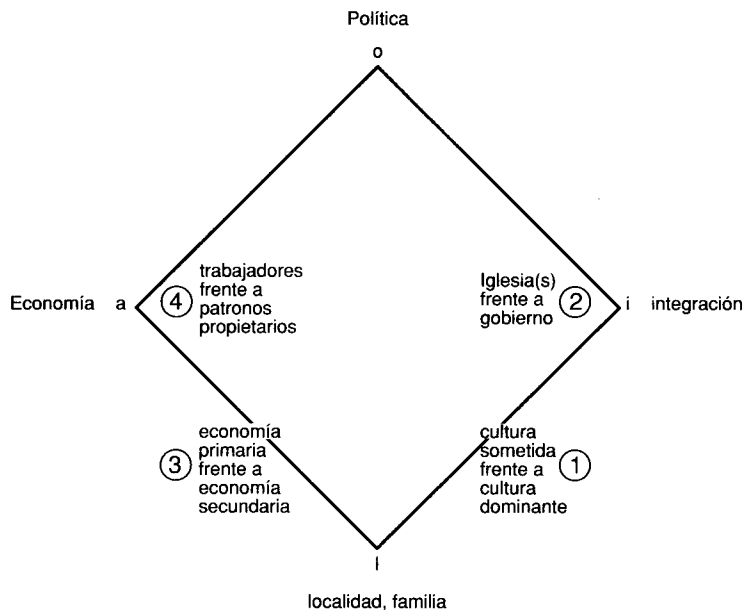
Política

o

Economía a

④ trabajadores frente a patronos propietarios

Iglesia(s) frente a gobierno ②

i integración

③ economía primaria frente a economía secundaria

cultura sometida frente a cultura dominante ①

l

localidad, familia